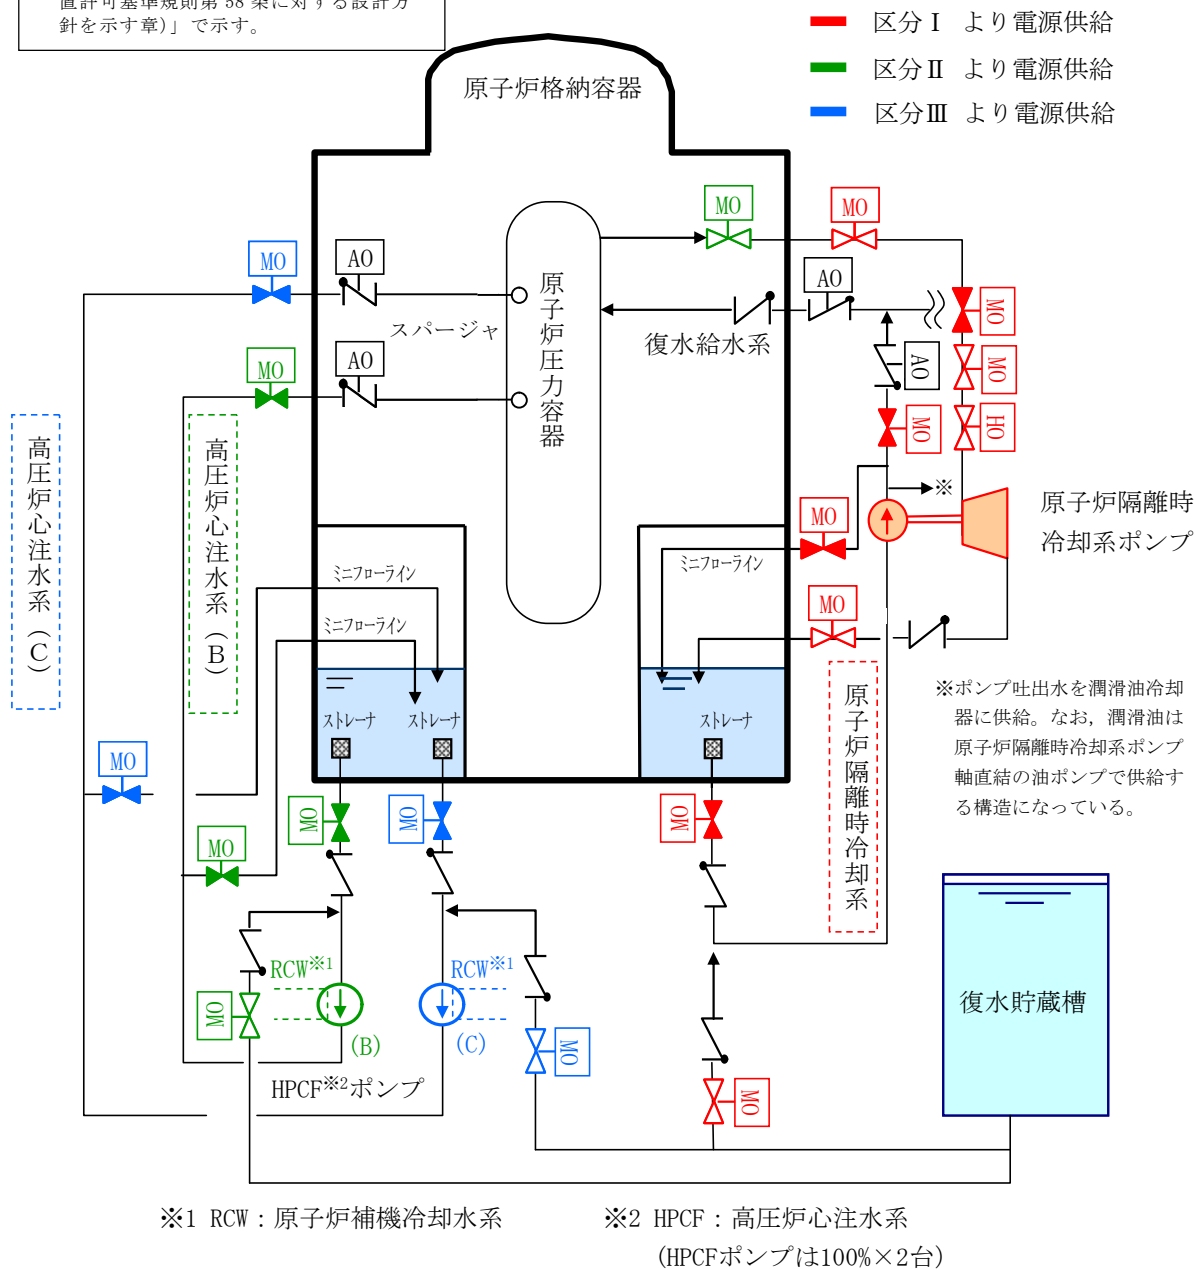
置許可基準規則第 38 条に対する設計方針を示す章)」で示す。

区分Ⅰ より電源供給
区分Ⅱ より電源供給
区分Ⅲ より電源供給

原子炉格納容器

MO
MO
MO
AO
AO
MO
AO
原子炉圧力容器
スパージャ
復水給水系
MO
MO
AO
MO
HO
MO

高圧炉心注水系(C)
高圧炉心注水系(B)

※
原子炉隔離時冷却系ポンプ

MO
ミニフローライン
ミニフローライン
ミニフローライン
MO

ストレーナ
ストレーナ
ストレーナ

※ポンプ吐出水を潤滑油冷却器に供給。なお，潤滑油は原子炉隔離時冷却系ポンプ軸直結の油ポンプで供給する構造になっている。

原子炉隔離時冷却系

MO
MO
MO
MO
MO

RCW※1
RCW※1
(B)
(C)
MO
MO
HPCF※2ポンプ
MO

復水貯蔵槽

※1 RCW：原子炉補機冷却水系
※2 HPCF：高圧炉心注水系
(HPCFポンプは100%×2台)